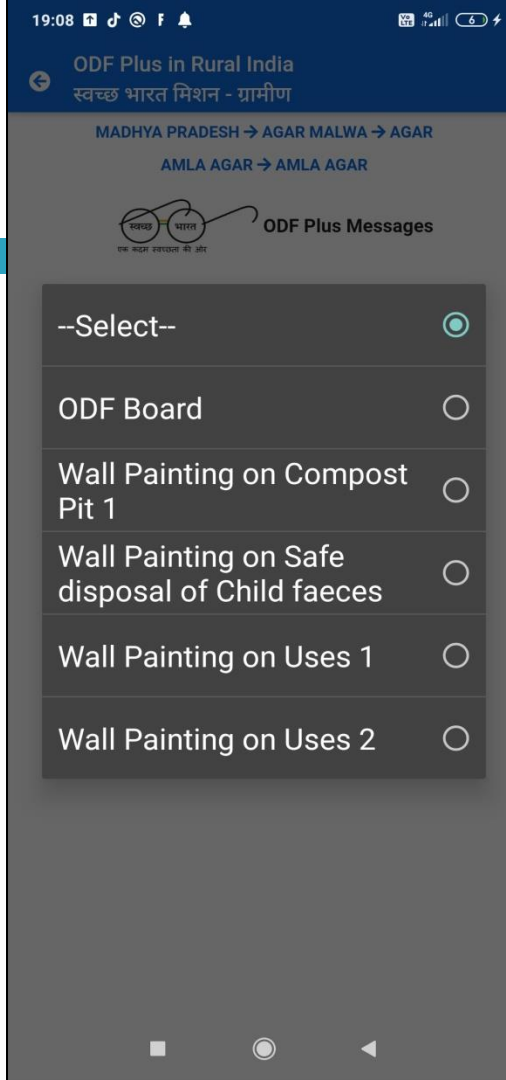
19:08

ODF Plus in Rural India
स्वच्छ भारत मिशन - ग्रामीण

MADHYA PRADESH → AGAR MALWA → AGAR AMLA AGAR → AMLA AGAR

स्वच्छ भारत
एक कदम स्वच्छता की ओर

ODF Plus Messages

--Select--

ODF Board

Wall Painting on Compost Pit 1

Wall Painting on Safe disposal of Child faeces

Wall Painting on Uses 1

Wall Painting on Uses 2